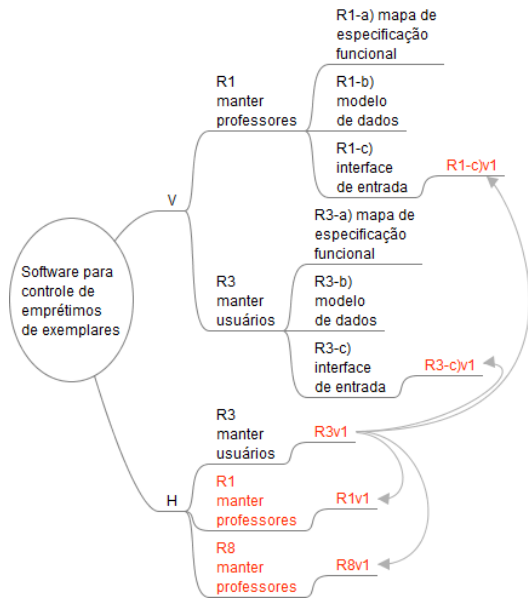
Software para controle de emprétimos de exemplares

V

R1 manter professores

R1-a) mapa de especificação funcional

R1-b) modelo de dados

R1-c) interface de entrada

R1-c)v1

R3 manter usuários

R3-a) mapa de especificação funcional

R3-b) modelo de dados

R3-c) interface de entrada

R3-c)v1

H

R3 manter usuários

R3v1

R1 manter professores

R1v1

R8 manter professores

R8v1